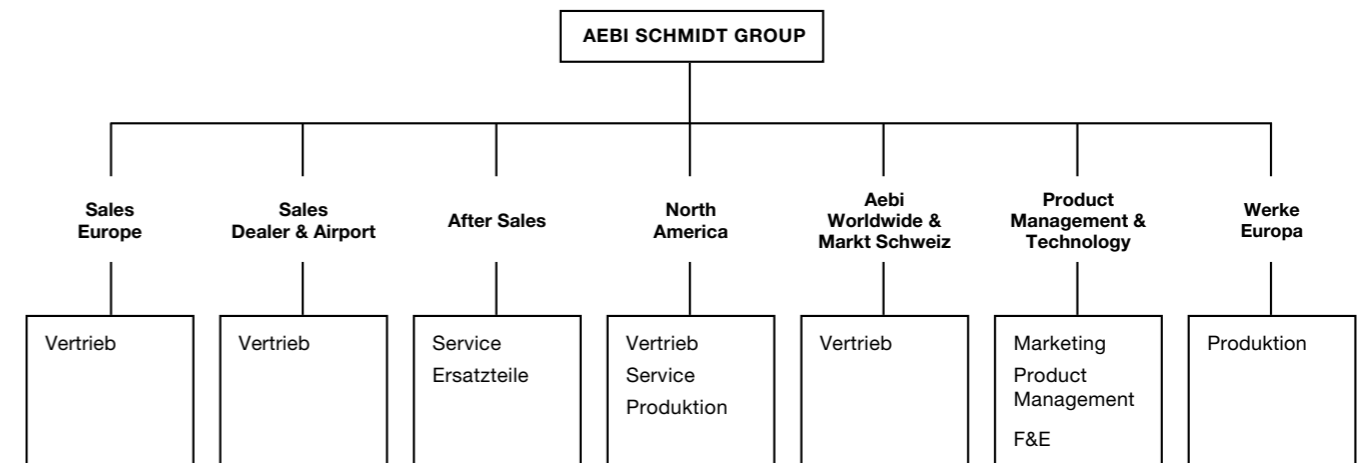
AEBI SCHMIDT GROUP

Sales Europe

Vertrieb

Sales Dealer & Airport

Vertrieb

After Sales

Service
Ersatzteile

North America

Vertrieb
Service
Produktion

Aebi Worldwide & Markt Schweiz

Vertrieb

Product Management & Technology

Marketing
Product Management
F&E

Werke Europa

Produktion